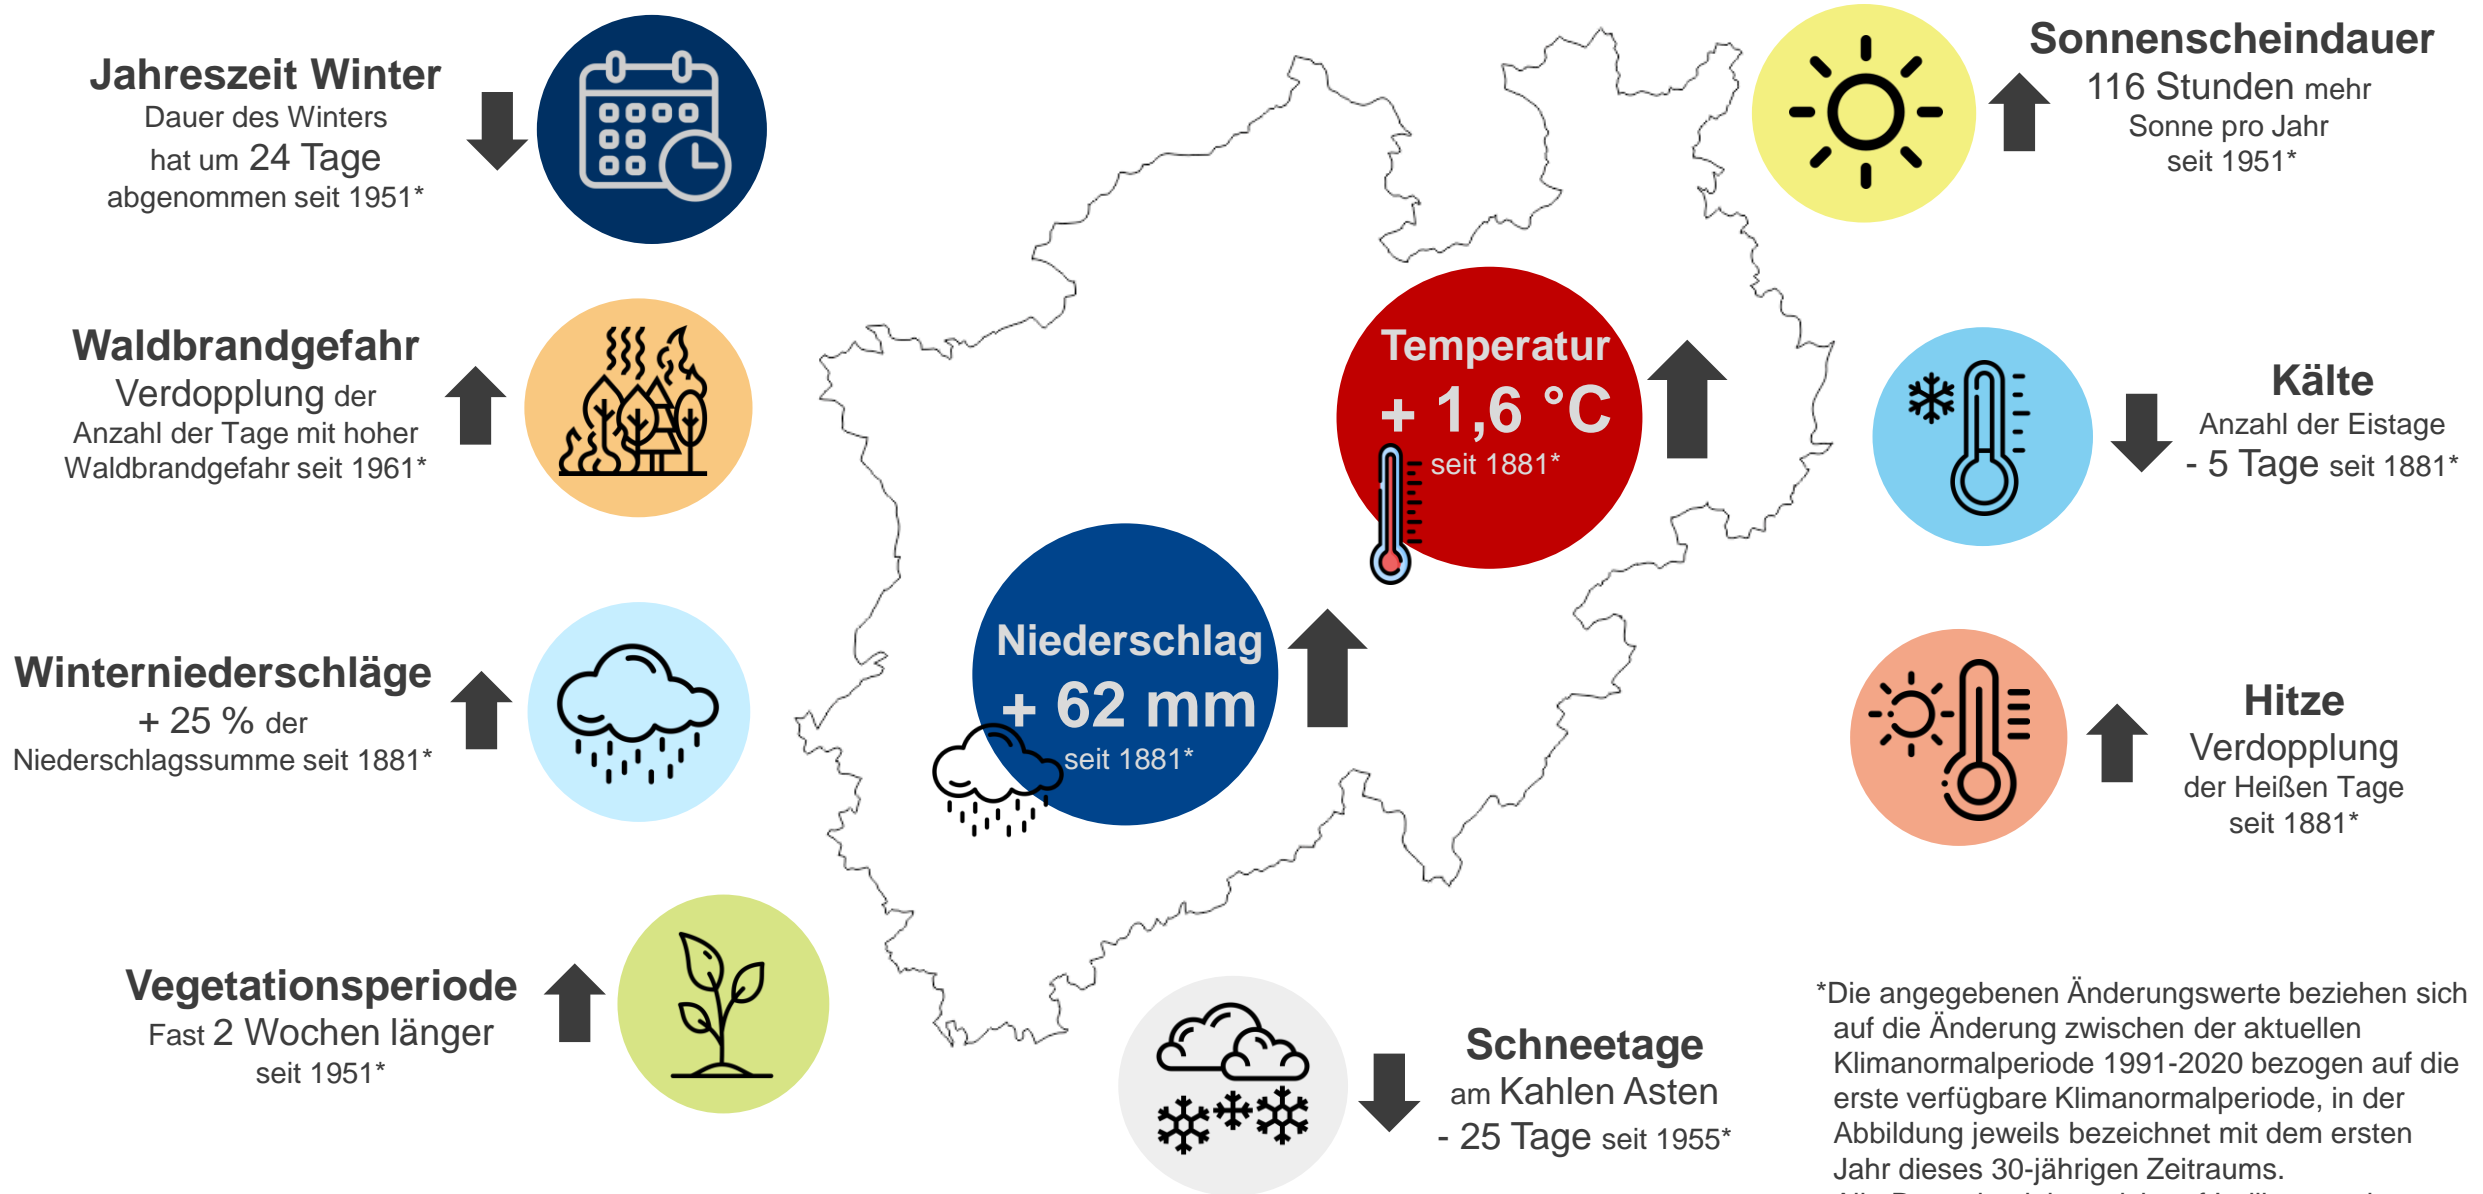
Jahreszeit Winter
Dauer des Winters hat um 24 Tage abgenommen seit 1951*

Waldbrandgefahr
Verdopplung der Anzahl der Tage mit hoher Waldbrandgefahr seit 1961*

Winterniederschläge
+ 25 % der Niederschlagssumme seit 1881*

Vegetationsperiode
Fast 2 Wochen länger seit 1951*

Sonnenscheindauer
116 Stunden mehr Sonne pro Jahr seit 1951*

Temperatur
+ 1,6 °C
seit 1881*

Kälte
Anzahl der Eistage - 5 Tage seit 1881*

Niederschlag
+ 62 mm
seit 1881*

Hitze
Verdopplung der Heißen Tage seit 1881*

Schneetage
am Kahlen Asten - 25 Tage seit 1955*

*Die angegebenen Änderungswerte beziehen sich auf die Änderung zwischen der aktuellen Klimanormalperiode 1991-2020 bezogen auf die erste verfügbare Klimanormalperiode, in der Abbildung jeweils bezeichnet mit dem ersten Jahr dieses 30-jährigen Zeitraums.
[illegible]